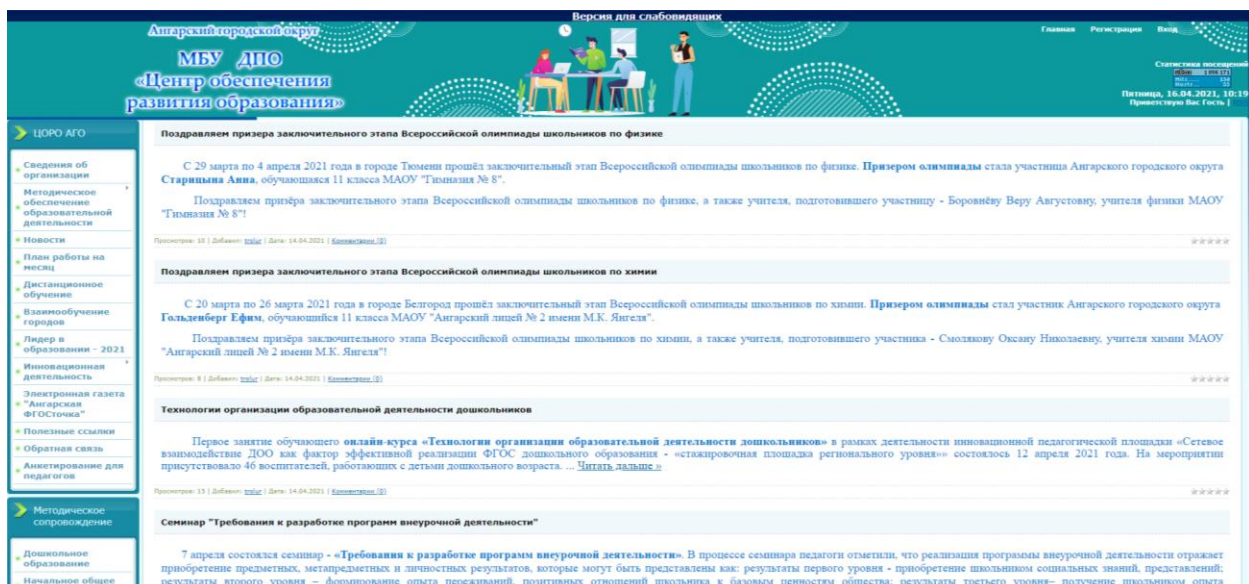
Версия для слабовидящих

Ангарский городской округ

МБУ ДПО
«Центр обеспечения развития образования»

Главная Регистрация Вход

Статистика посещений

Пятница, 16.04.2021, 10:19
Приветствую Вас Гость |

ЦОРО АГО

Сведения об организации
Методическое обеспечение образовательной деятельности
Новости
План работы на месяц
Дистанционное обучение
Взаимообучение городов
Лидер в образовании - 2021
Инновационная деятельность
Электронная газета "Ангарская ФГОСточка"
Полезные ссылки
Обратная связь
Анкетирование для педагогов

Методическое сопровождение

Дошкольное образование
Начальное общее

Поздравляем призера заключительного этапа Всероссийской олимпиады школьников по физике

С 29 марта по 4 апреля 2021 года в городе Тюмени прошёл заключительный этап Всероссийской олимпиады школьников по физике. Призером олимпиады стала участница Ангарского городского округа Старицына Анна, обучающаяся 11 класса МАОУ "Гимназия № 8".

Поздравляем призёра заключительного этапа Всероссийской олимпиады школьников по физике, а также учителя, подготовившего участницу - Боровнёву Веру Августовну, учителя физики МАОУ "Гимназия № 8"!

Просмотров: 10 | Добавил: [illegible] | Дата: 14.04.2021 | Комментарии (0)

Поздравляем призера заключительного этапа Всероссийской олимпиады школьников по химии

С 20 марта по 26 марта 2021 года в городе Белгород прошёл заключительный этап Всероссийской олимпиады школьников по химии. Призером олимпиады стал участник Ангарского городского округа Гольденберг Ефим, обучающийся 11 класса МАОУ "Ангарский лицей № 2 имени М.К. Янгеля".

Поздравляем призёра заключительного этапа Всероссийской олимпиады школьников по химии, а также учителя, подготовившего участника - Смолякову Оксану Николаевну, учителя химии МАОУ "Ангарский лицей № 2 имени М.К. Янгеля"!

Просмотров: 8 | Добавил: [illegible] | Дата: 14.04.2021 | Комментарии (0)

Технологии организации образовательной деятельности дошкольников

Первое занятие обучающего онлайн-курса «Технологии организации образовательной деятельности дошкольников» в рамках деятельности инновационной педагогической площадки «Сетевое взаимодействие ДОО как фактор эффективной реализации ФГОС дошкольного образования - «стажировочная площадка регионального уровня»» состоялось 12 апреля 2021 года. На мероприятии присутствовало 46 воспитателей, работающих с детьми дошкольного возраста. ... Читать дальше »

Просмотров: 13 | Добавил: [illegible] | Дата: 14.04.2021 | Комментарии (0)

Семинар "Требования к разработке программ внеурочной деятельности"

7 апреля состоялся семинар - «Требования к разработке программ внеурочной деятельности». В процессе семинара педагоги отметили, что реализация программы внеурочной деятельности отражает приобретение предметных, метапредметных и личностных результатов, которые могут быть представлены как: результаты первого уровня - приобретение школьником социальных знаний, представлений; результаты второго уровня – формирование опыта переживаний, позитивных отношений школьника к базовым ценностям общества; результаты третьего уровня– получение школьником опыта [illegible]